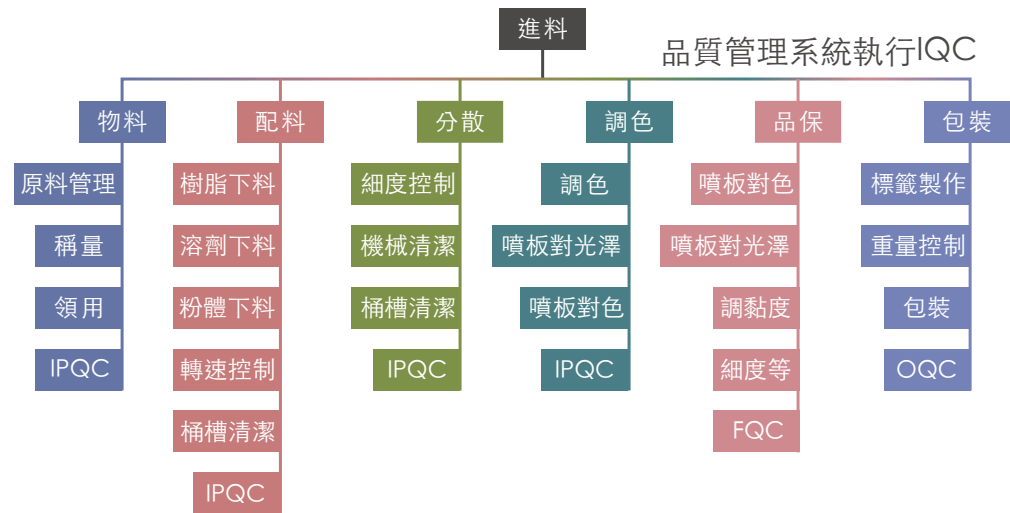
進料

品質管理系統執行IQC

物料
原料管理
稱量
領用
IPQC

配料
樹脂下料
溶劑下料
粉體下料
轉速控制
桶槽清潔
IPQC

分散
細度控制
機械清潔
桶槽清潔
IPQC

調色
調色
噴板對光澤
噴板對色
IPQC

品保
噴板對色
噴板對光澤
調黏度
細度等
FQC

包裝
標籤製作
重量控制
包裝
OQC